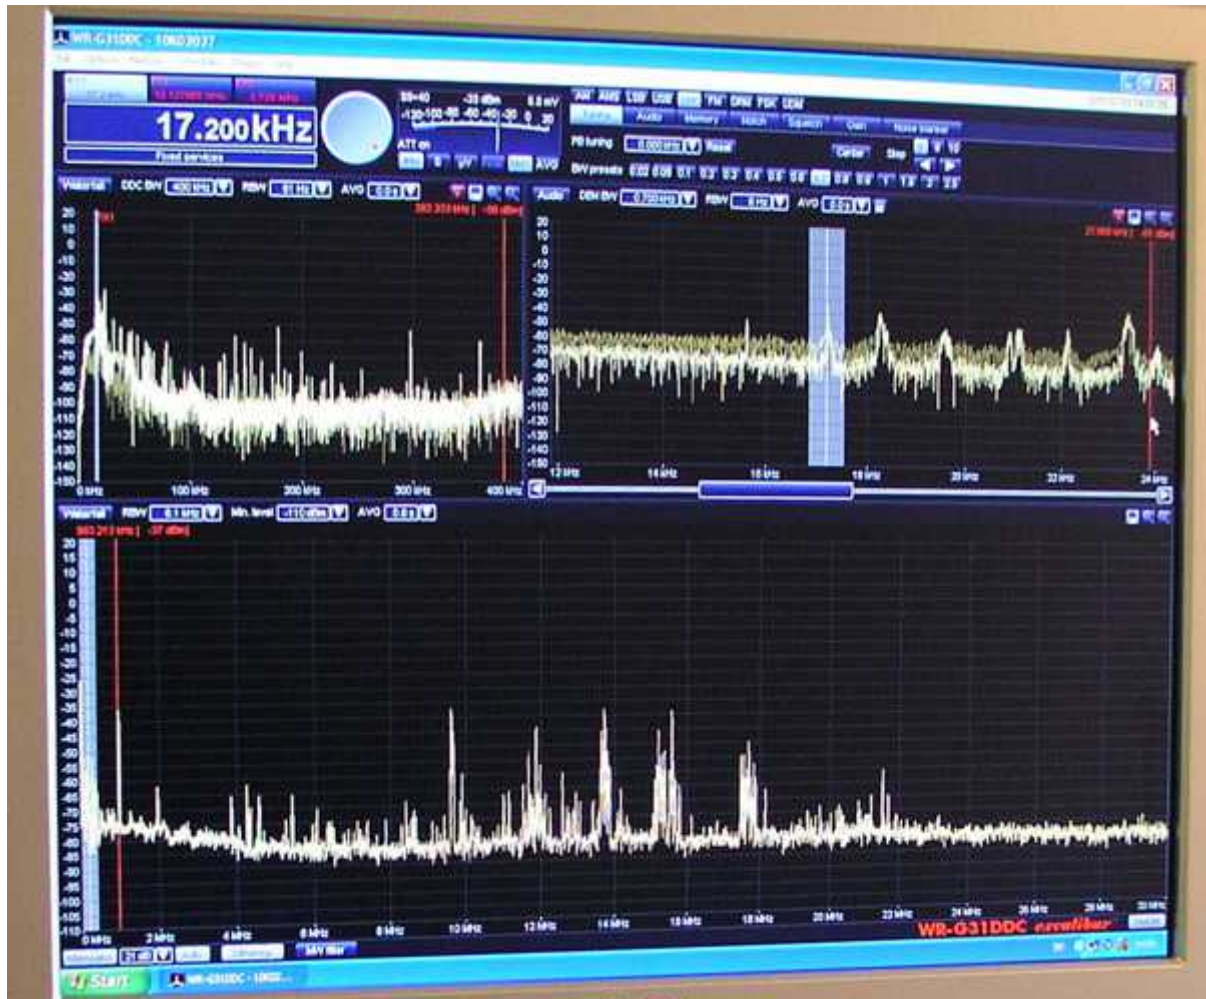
WR-G31DDC - 10K03037

17.200kHz

Fixed services

ATT on

AM AMS LSB USB FM DRM DSB CDM

PB tuning

BW presets

Center

Step

Waterfall DDC BW 400 kHz RBW AVG

Audio DEM BW RBW AVG

20
10
0
-10
-20
-30
-40
-50
-60
-70
-80
-90
-100
-110
-120
-130
-140
-150

0 kHz 100 kHz 200 kHz 300 kHz 400 kHz

12 kHz 14 kHz 16 kHz 18 kHz 20 kHz 22 kHz 24 kHz

Waterfall RBW Min. level AVG

0 kHz 2 kHz 4 kHz 6 kHz 8 kHz 10 kHz 12 kHz 14 kHz 16 kHz 18 kHz 20 kHz 22 kHz 24 kHz 26 kHz 28 kHz 30 kHz

WR-G31DDC excalibur

Start WR-G31DDC - 10K03...